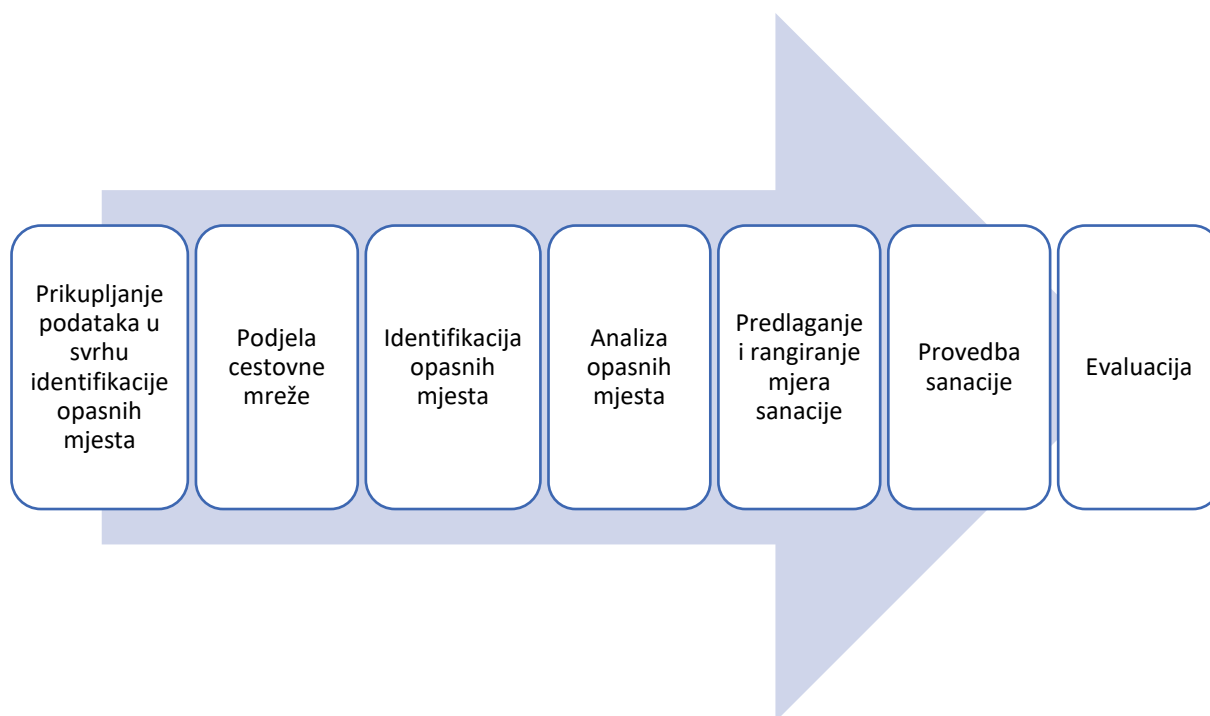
Prikupljanje podataka u svrhu identifikacije opasnih mjesta

Podjela cestovne mreže

Identifikacija opasnih mjesta

Analiza opasnih mjesta

Predlaganje i rangiranje mjera sanacije

Provedba sanacije

Evaluacija